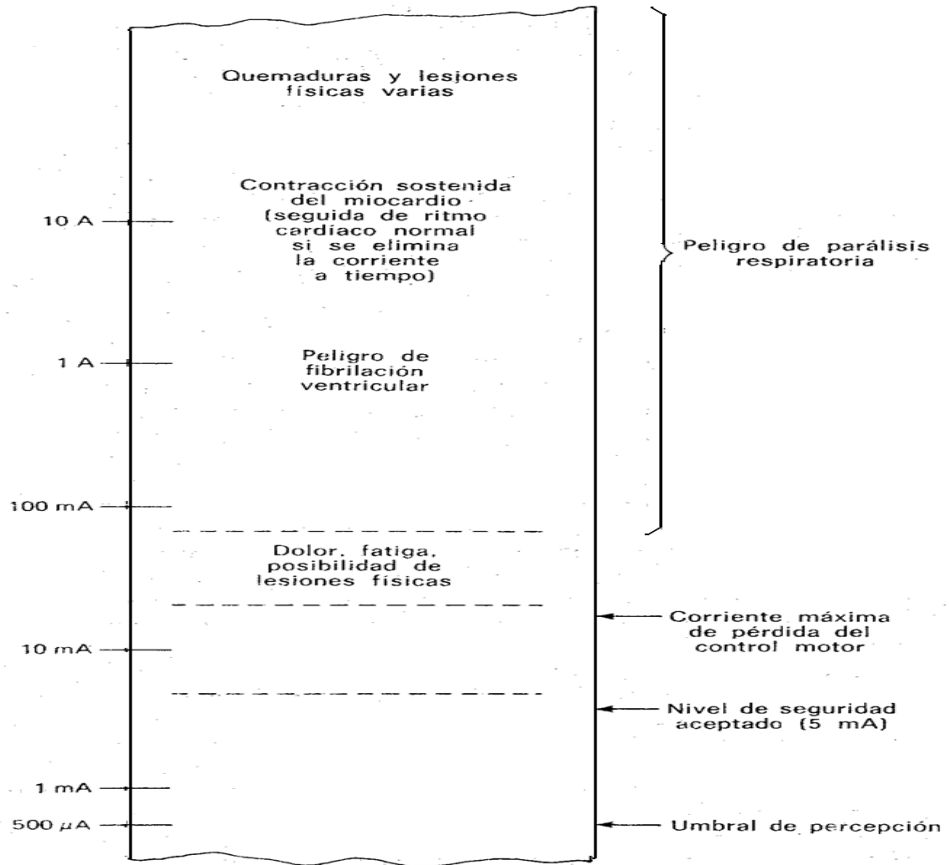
Quemaduras y lesiones físicas varias

Contracción sostenida del miocardio (seguida de ritmo cardíaco normal si se elimina la corriente a tiempo)

10 A

Peligro de parálisis respiratoria

Peligro de fibrilación ventricular

1 A

100 mA

Dolor, fatiga, posibilidad de lesiones físicas

Corriente máxima de pérdida del control motor

10 mA

Nivel de seguridad aceptado (5 mA)

1 mA

500 $\mu$A

Umbral de percepción